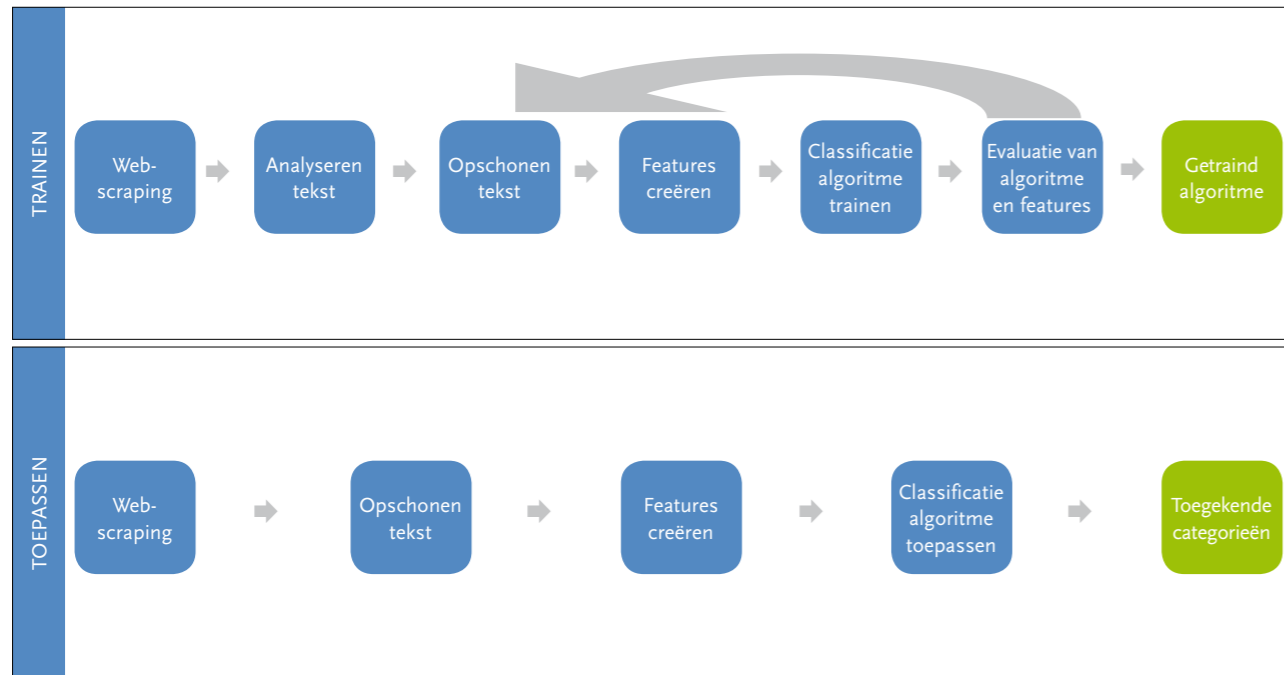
TRAINEN

Web-scraping

Analyseren tekst

Opschonen tekst

Features creëren

Classificatie algoritme trainen

Evaluatie van algoritme en features

Getraind algoritme

TOEPASSEN

Web-scraping

Opschonen tekst

Features creëren

Classificatie algoritme toepassen

Toegekende categorieën